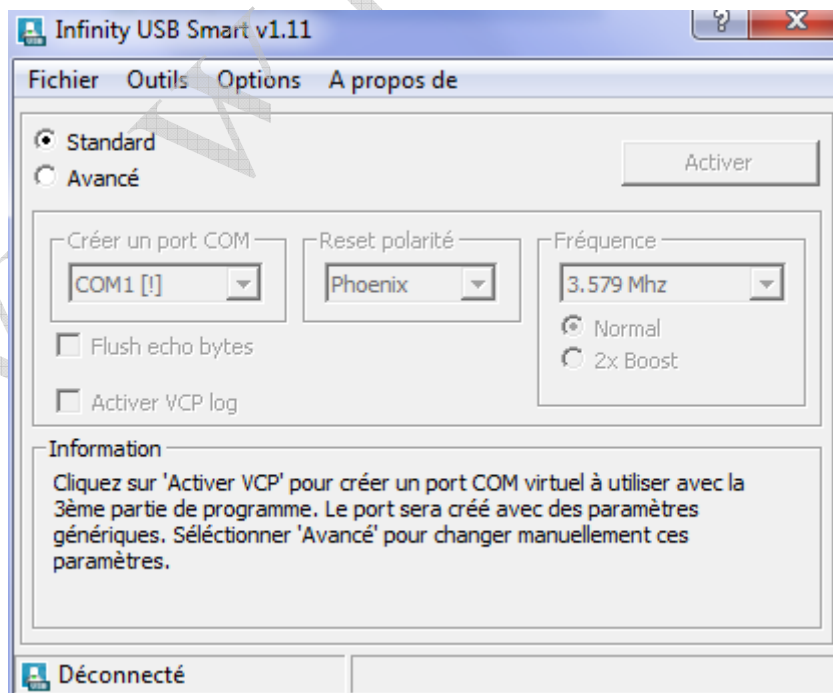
Infinity USB Smart v1.11

?

X

Fichier Outils Options A propos de

Standard

Avancé

Activer

Créer un port COM

COM1 [!]

Reset polarité

Phoenix

Fréquence

3.579 Mhz

Normal

2x Boost

Flush echo bytes

Activer VCP log

Information

Cliquez sur 'Activer VCP' pour créer un port COM virtuel à utiliser avec la 3ème partie de programme. Le port sera créé avec des paramètres génériques. Séléctionner 'Avancé' pour changer manuellement ces paramètres.

Déconnecté